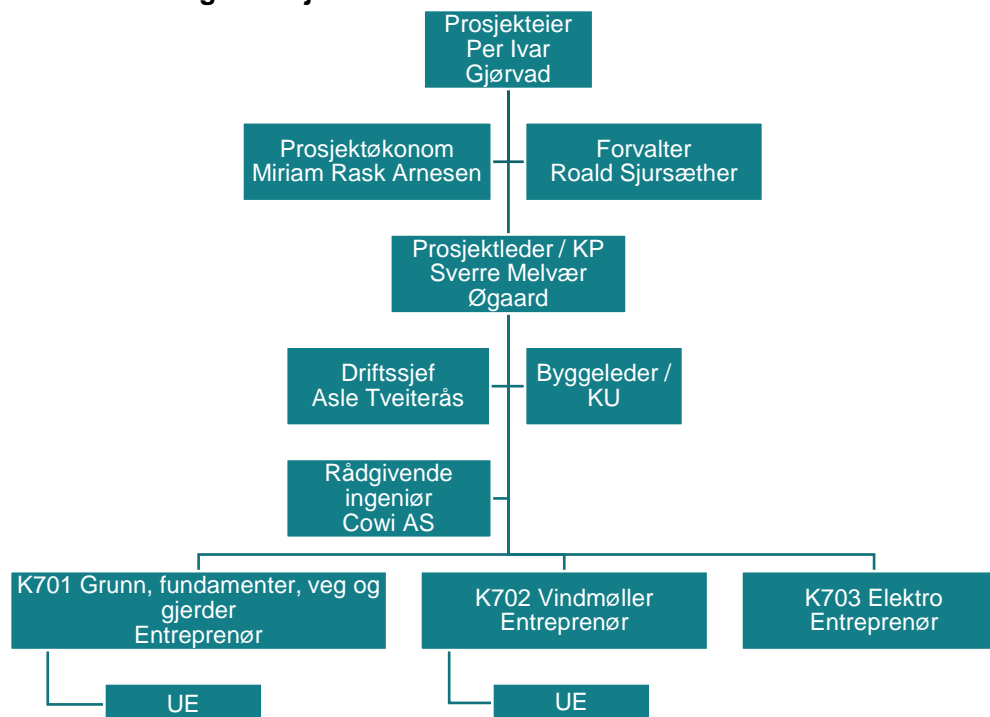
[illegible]

Prosjekteier
Per Ivar
Gjørvad

Prosjektøkonom
Miriam Rask Arnesen

Forvalter
Roald Sjursæther

Prosjektleder / KP
Sverre Melvær
Øgaard

Driftssjef
Asle Tveiterås

Byggeleder /
KU

Rådgivende
ingeniør
Cowi AS

K701 Grunn, fundamenter, veg og gjerder
Entreprenør

K702 Vindmøller
Entreprenør

K703 Elektro
Entreprenør

UE

UE